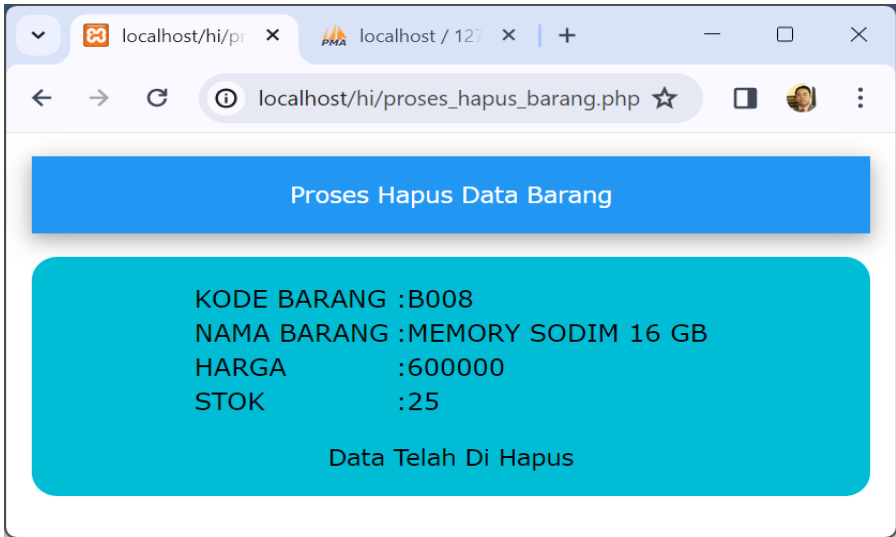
localhost/hi/pr ×
PMA localhost / 127 ×
+

localhost/hi/proses_hapus_barang.php

Proses Hapus Data Barang

| | |
|---|---|
| KODE BARANG | :B008 |
| NAMA BARANG | :MEMORY SODIM 16 GB |
| HARGA | :600000 |
| STOK | :25 |

Data Telah Di Hapus